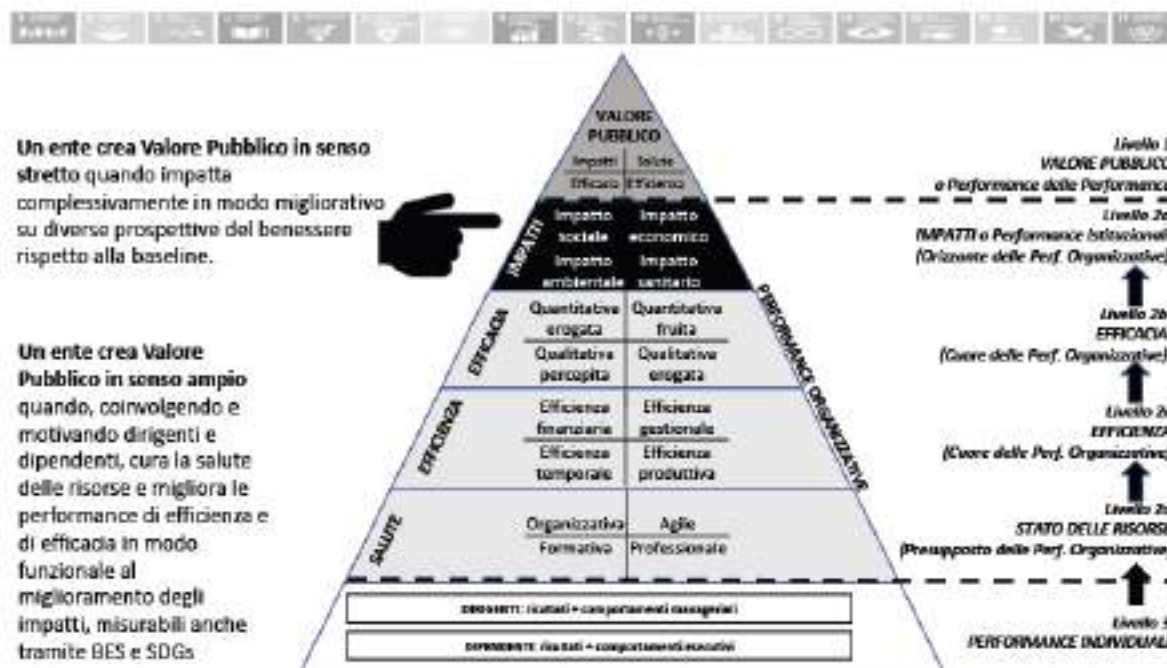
Un ente crea Valore Pubblico in senso stretto quando impatta complessivamente in modo migliorativo su diverse prospettive del benessere rispetto alla baseline.

Un ente crea Valore Pubblico in senso ampio quando, coinvolgendo e motivando dirigenti e dipendenti, cura la salute delle risorse e migliora le performance di efficienza e di efficacia in modo funzionale al miglioramento degli impatti, misurabili anche tramite BES e SDGs

VALORE PUBBLICO

| Impatti | Salute |
|---|---|
| Efficacia | Efficienza |

IMPATTI

| Impatto sociale | Impatto economico |
|---|---|
| Impatto ambientale | Impatto sanitario |

EFFICACIA

| Quantitativa erogata | Quantitativa fruita |
|---|---|
| Qualitativa percepita | Qualitativa erogata |

EFFICIENZA

| Efficienza finanziaria | Efficienza gestionale |
|---|---|
| Efficienza temporale | Efficienza produttiva |

SALUTE

| Organizzativa | Agile |
|---|---|
| Formativa | Professionale |

PERFORMANCE ORGANIZZATIVE

DIRIGENTI: risultati + comportamenti manageriali

DIPENDENTI: risultati + comportamenti esecutivi

Livello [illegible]
VALORE PUBBLICO
o Performance delle Performance

Livello 2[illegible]
IMPATTI o Performance Istituzional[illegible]
(Orizzonte delle Perf. Organizzative)

Livello 2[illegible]
EFFICACIA
(Cuore delle Perf. Organizzative)

Livello 2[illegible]
EFFICIENZA
(Cuore delle Perf. Organizzative)

Livello 2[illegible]
STATO DELLE RISORS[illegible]
(Presupposto delle Perf. Organizzative)

Livello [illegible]
PERFORMANCE INDIVIDUAL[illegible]